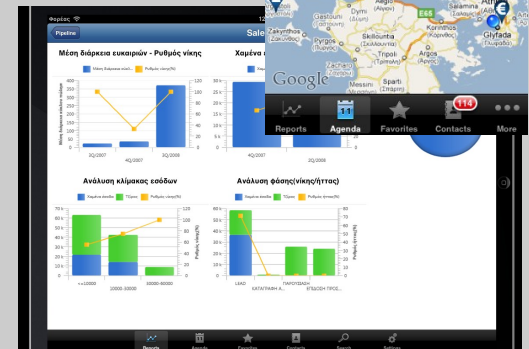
Φορέας
Pipeline
Sale
Μέση διάρκεια ευκαιριών - Ρυθμός νίκης
Χαμένα
Μέση διάρκεια ευκαι...
Ρυθμός νίκης(%)
400
350
300
250
200
150
100
50
0
120
100
80
60
40
20
0
3Q/2007
4Q/2007
1Q/2008
Μέση διάρκεια κύκλου πώλησης
Χαμένα
3Q/2007
1Q/2008
Ανάλυση κλίμακας εσόδων
Χαμένα έσοδα
Τζίροι
Ρυθμός νίκης(%)
70 k
60 k
50 k
40 k
30 k
20 k
10 k
0 k
100
80
60
40
20
0
<=10000
10000-50000
50000-90000
Ρυθμός νίκης(%)
Ανάλυση φάσης(νίκης/ήττας)
Χαμένα έσοδα
Τζίροι
Ρυθμός ήττας(%)
80 k
70 k
60 k
50 k
40 k
30 k
20 k
10 k
0 k
80
70
60
50
40
30
20
10
0
LEAD
ΚΑΤΑΓΡΑΦΗ Α...
ΠΑΡΟΥΣΙΑΣΗ
ΕΠΙΛΟΓΗ ΠΡΟΣ...
Ρυθμός ήττας(%)
Reports
Agenda
Favorites
Contacts
Search
Settings
E65
Zakynthos
Pyrgos
Sparti
Kalamata
Glyfada
Google
Reports
11
Agenda
Favorites
114
Contacts
More